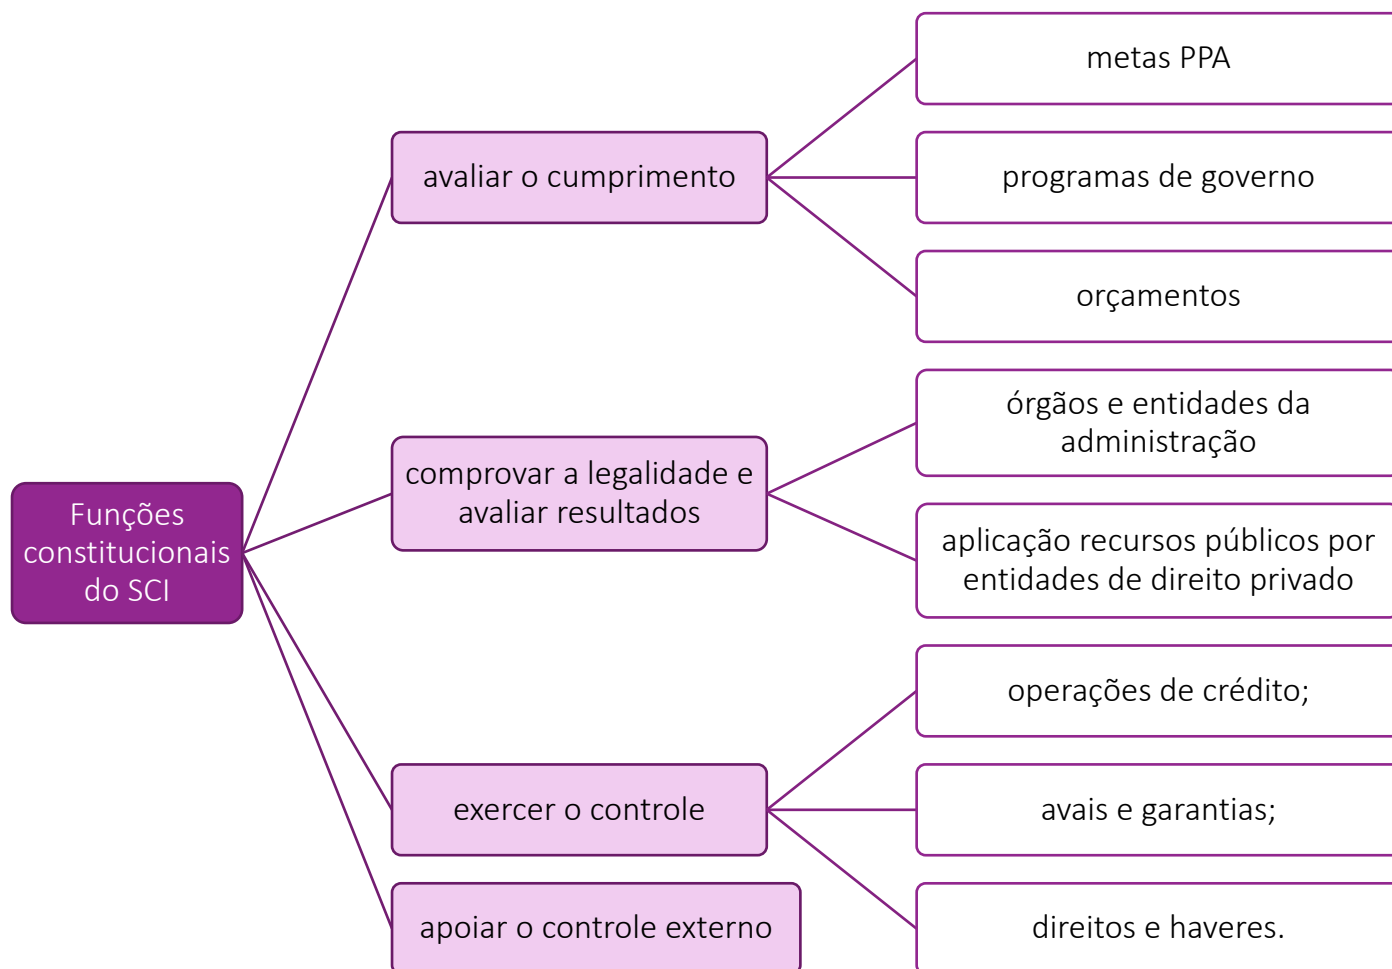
Funções constitucionais do SCI

avaliar o cumprimento

metas PPA

programas de governo

orçamentos

comprovar a legalidade e avaliar resultados

órgãos e entidades da administração

aplicação recursos públicos por entidades de direito privado

exercer o controle

operações de crédito;

avais e garantias;

direitos e haveres.

apoiar o controle externo